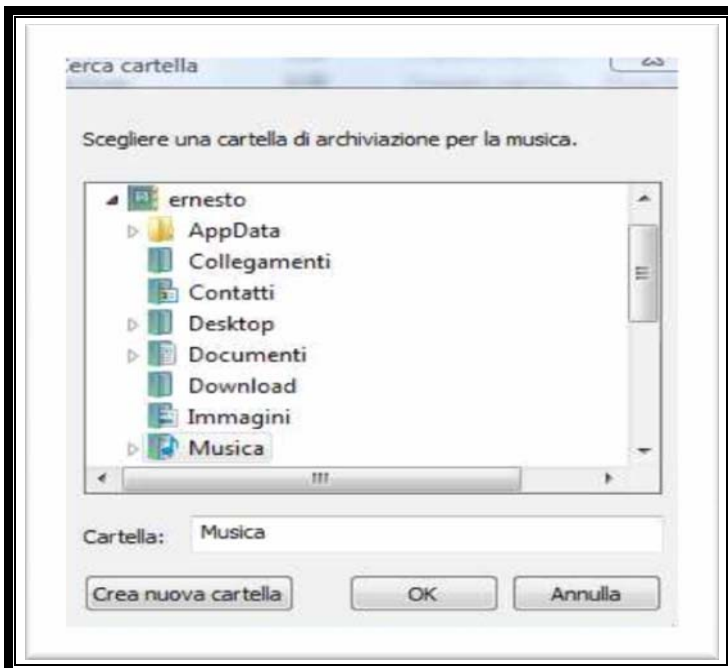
'erca cartella

Scegliere una cartella di archiviazione per la musica.

ernesto
AppData
Collegamenti
Contatti
Desktop
Documenti
Download
Immagini
Musica

Cartella: Musica

Crea nuova cartella
OK
Annulla